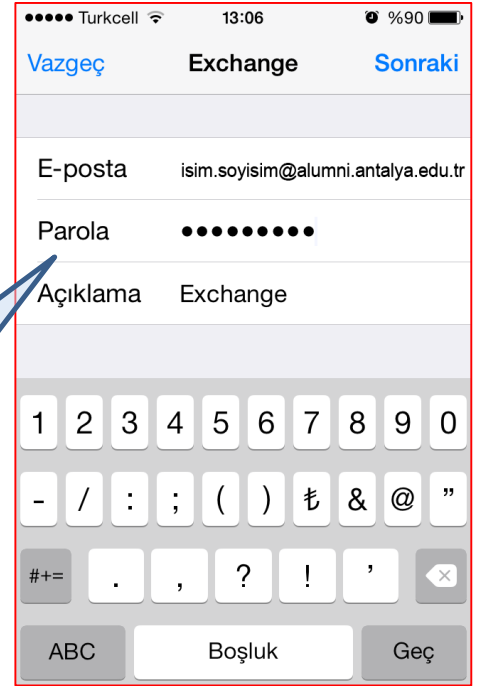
●●●●● Turkcell 13:06 %90

Vazgeç Exchange Sonraki

E-posta isim.soyisim@alumni.antalya.edu.tr

Parola ●●●●●●●●●

Açıklama Exchange

1 2 3 4 5 6 7 8 9 0

- / : ; ( ) ₺ & @ ”

#+= . , ? ! ’

ABC Boşluk Geç